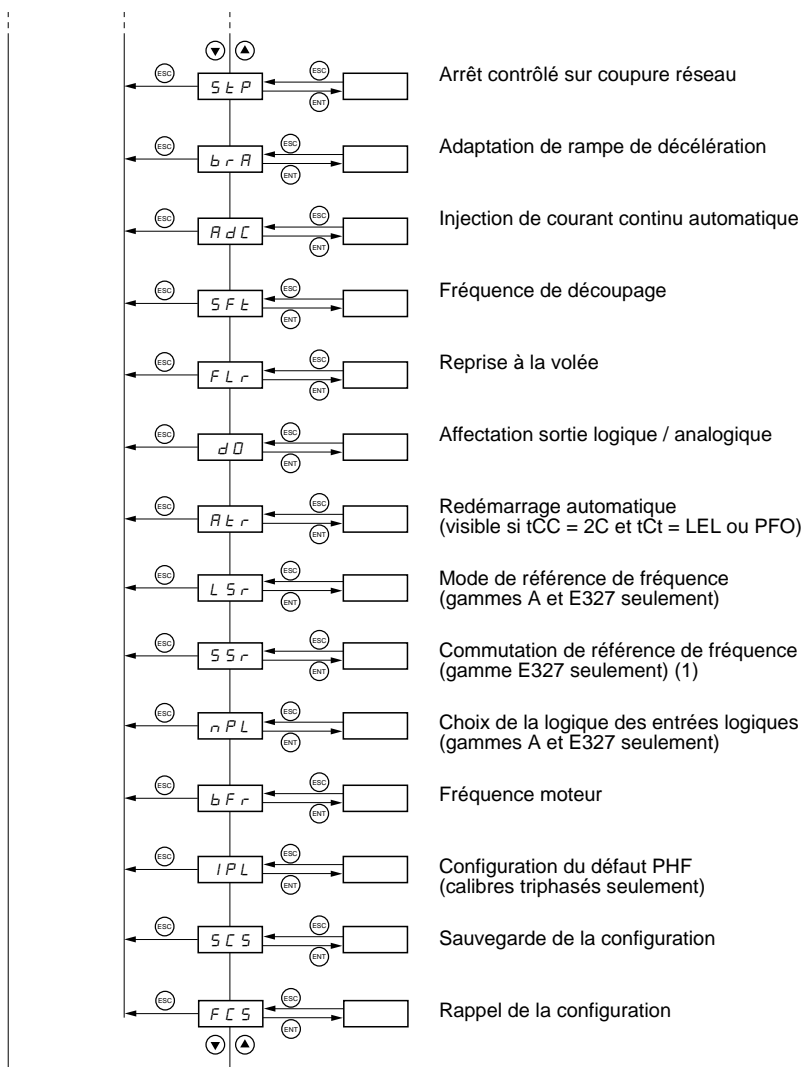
ESC StP ESC ENT Arrêt contrôlé sur coupure réseau

ESC brA ESC ENT Adaptation de rampe de décélération

ESC AdC ESC ENT Injection de courant continu automatique

ESC SFt ESC ENT Fréquence de découpage

ESC FLr ESC ENT Reprise à la volée

ESC dO ESC ENT Affectation sortie logique / analogique

ESC Atr ESC ENT Redémarrage automatique (visible si tCC = 2C et tCt = LEL ou PFO)

ESC LSr ESC ENT Mode de référence de fréquence (gammes A et E327 seulement)

ESC SSr ESC ENT Commutation de référence de fréquence (gamme E327 seulement) (1)

ESC nPL ESC ENT Choix de la logique des entrées logiques (gammes A et E327 seulement)

ESC bFr ESC ENT Fréquence moteur

ESC IPL ESC ENT Configuration du défaut PHF (calibres triphasés seulement)

ESC SCS ESC ENT Sauvegarde de la configuration

ESC FCS ESC ENT Rappel de la configuration